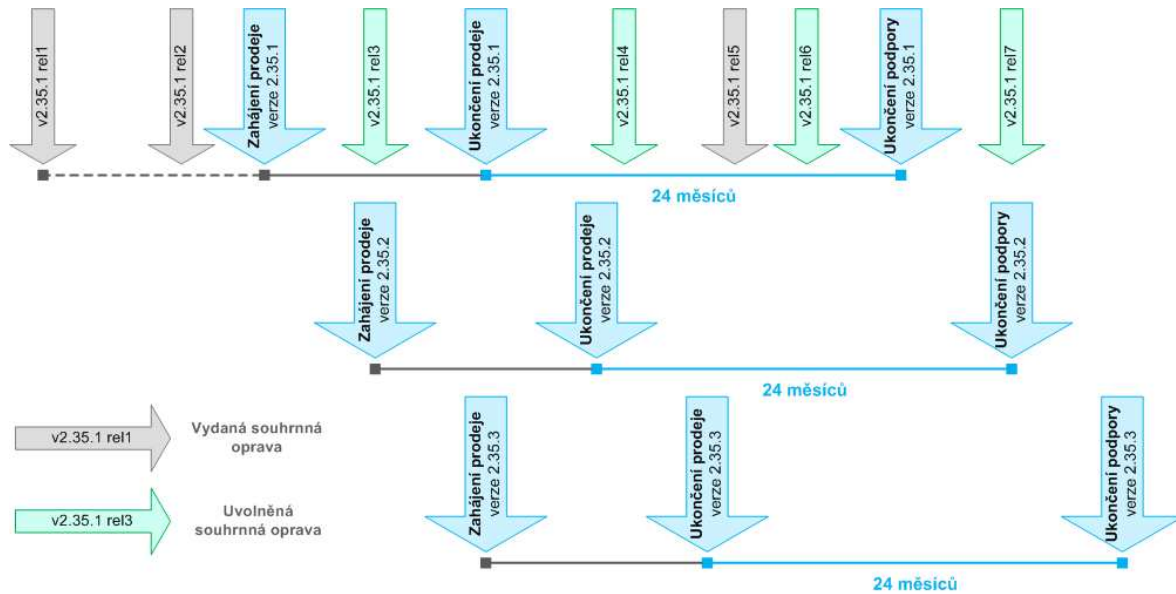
v2.35.1 rel1

v2.35.1 rel2

Zahájení prodeje verze 2.35.1

v2.35.1 rel3

Ukončení prodeje verze 2.35.1

v2.35.1 rel4

v2.35.1 rel5

v2.35.1 rel6

Ukončení podpory verze 2.35.1

v2.35.1 rel7

24 měsíců

Zahájení prodeje verze 2.35.2

Ukončení prodeje verze 2.35.2

Ukončení podpory verze 2.35.2

24 měsíců

v2.35.1 rel1 Vydaná souhrnná oprava

v2.35.1 rel3 Uvolněná souhrnná oprava

Zahájení prodeje verze 2.35.3

Ukončení prodeje verze 2.35.3

Ukončení podpory verze 2.35.3

24 měsíců